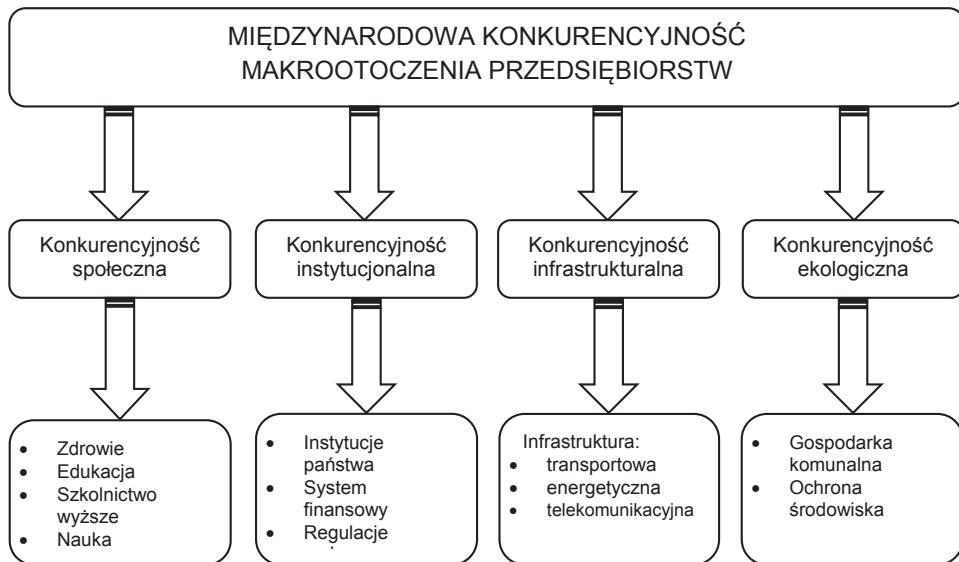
MIĘDZYNARODOWA KONKURENCYJNOŚĆ MAKROOTOCZENIA PRZEDSIĘBIORSTW

Konkurencyjność społeczna

Konkurencyjność instytucjonalna

Konkurencyjność infrastrukturalna

Konkurencyjność ekologiczna

- Zdrowie
- Edukacja
- Szkolnictwo wyższe
- Nauka

- Instytucje państwa
- System finansowy
- Regulacje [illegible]

Infrastruktura:
- transportowa
- energetyczna
- telekomunikacyjna

- Gospodarka komunalna
- Ochrona środowiska